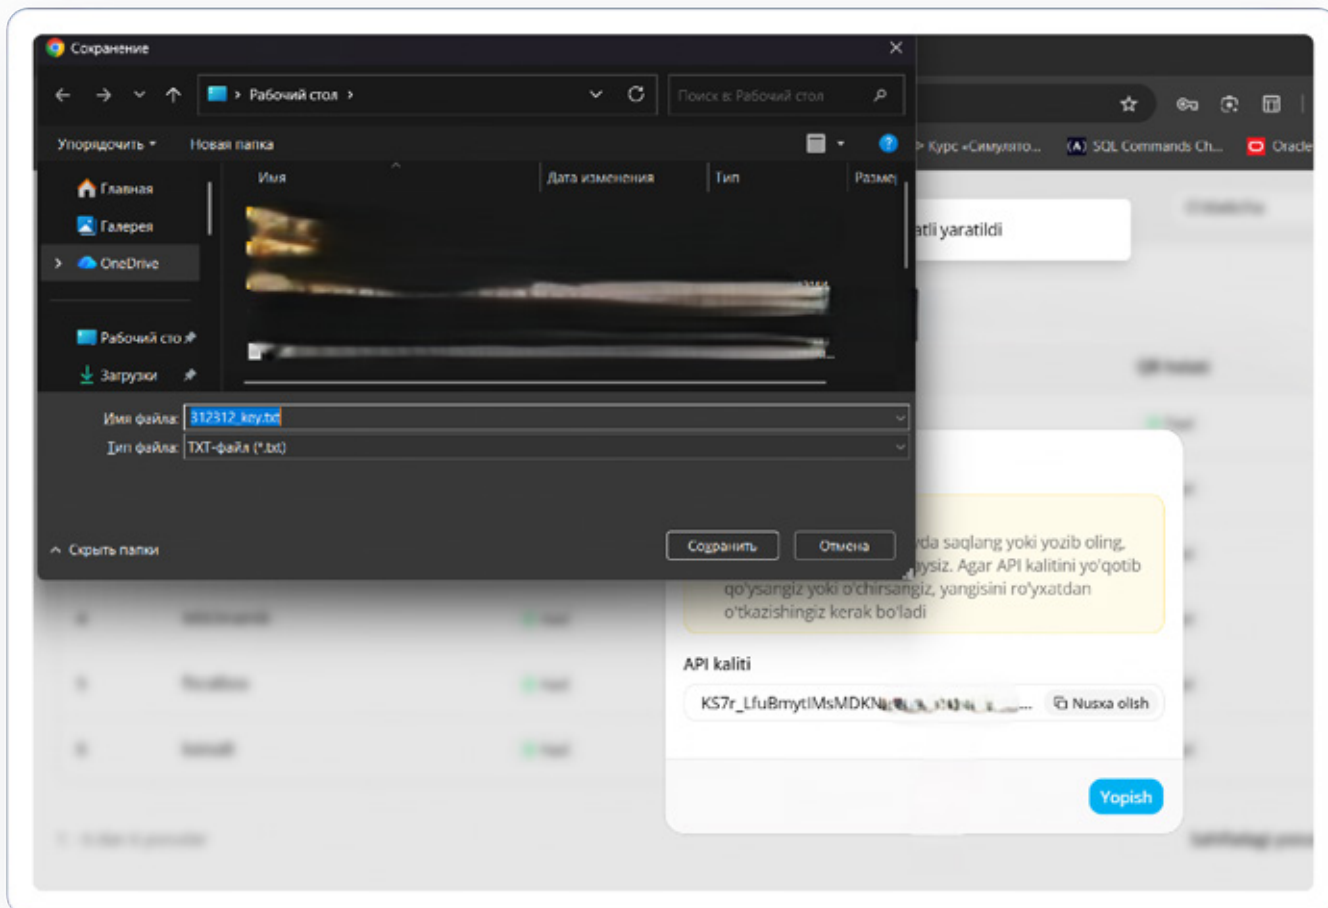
Сохранение

Рабочий стол

Поиск в: Рабочий стол

Упорядочить ▾ Новая папка

Главная
Галерея
OneDrive
Рабочий сто
Загрузки

Имя | Дата изменения | Тип | Разме

Имя файла: 312312_key.txt
Тип файла: TXT-файл (*.txt)

Скрыть папки

Сохранить Отмена

Курс «Симулято... SQL Commands Ch... Oracle

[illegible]atli yaratildi

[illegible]da saqlang yoki yozib oling. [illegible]aysiz. Agar API kalitini yo'qotib qo'ysangiz yoki o'chirsangiz, yangisini ro'yxatdan o'tkazishingiz kerak bo'ladi

API kaliti

KS7r_LfuBmytIMsMDKN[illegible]...

Nusxa olish

Yopish